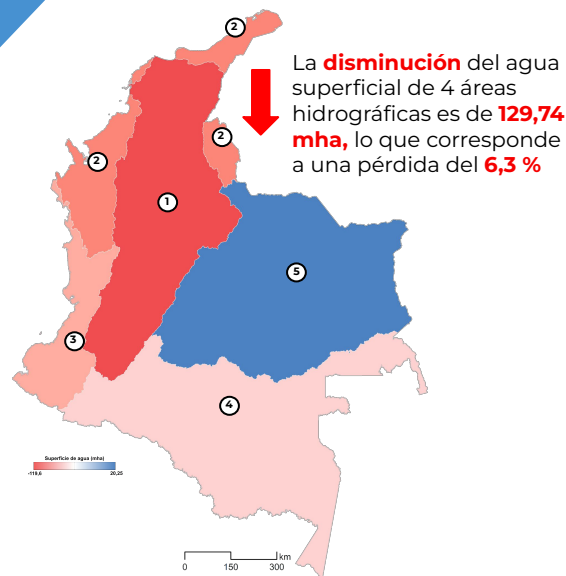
2

2

2

1

5

3

4

La **disminución** del agua superficial de 4 áreas hidrográficas es de **129,74 mha,** lo que corresponde a una pérdida del **6,3 %**

Superficie de agua (mha)

-119,6

20,23

0 150 300 km